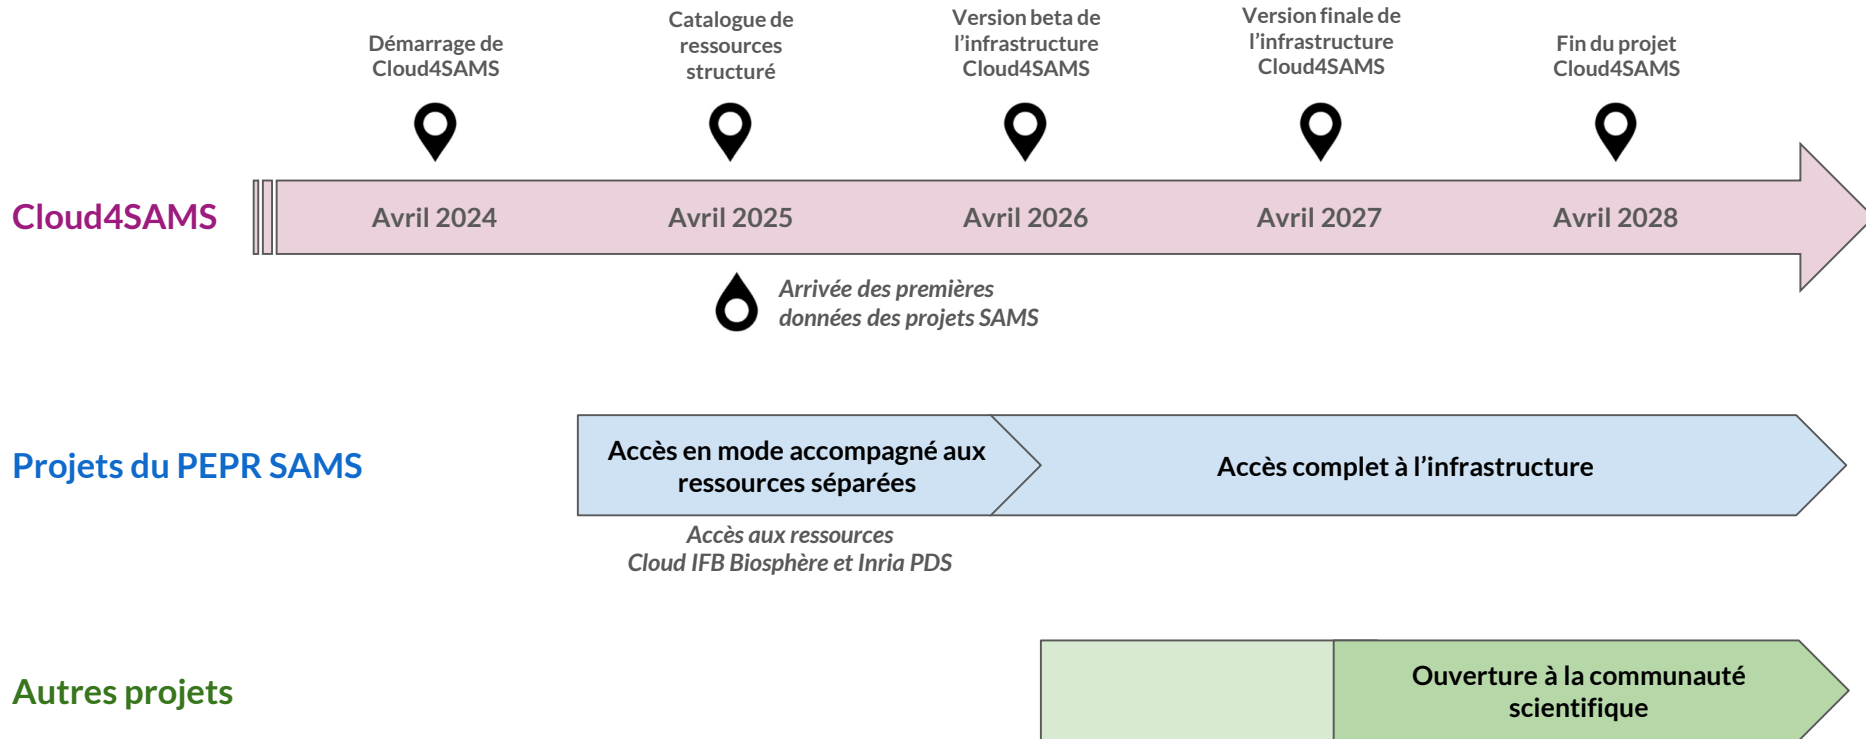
Démarrage de Cloud4SAMS

Catalogue de ressources structuré

Version beta de l'infrastructure Cloud4SAMS

Version finale de l'infrastructure Cloud4SAMS

Fin du projet Cloud4SAMS

Cloud4SAMS

Avril 2024

Avril 2025

Avril 2026

Avril 2027

Avril 2028

Arrivée des premières données des projets SAMS

Projets du PEPR SAMS

Accès en mode accompagné aux ressources séparées

Accès complet à l'infrastructure

Accès aux ressources Cloud IFB Biosphère et Inria PDS

Autres projets

Ouverture à la communauté scientifique